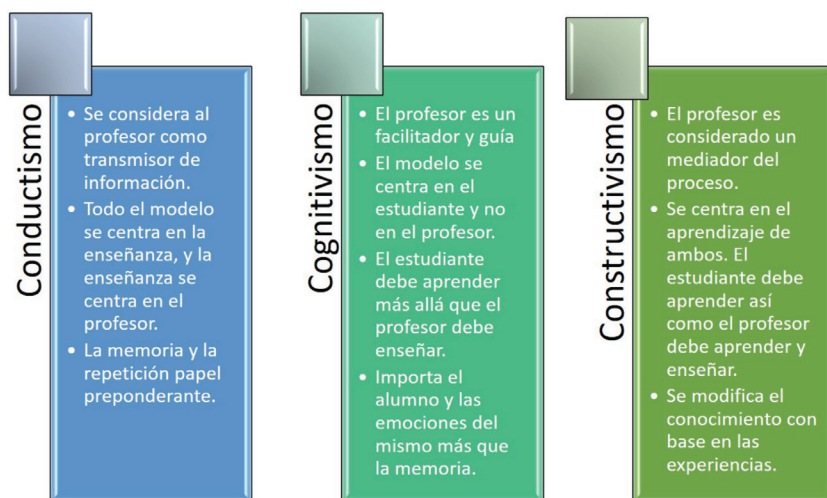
Conductismo

- Se considera al profesor como transmisor de información.
- Todo el modelo se centra en la enseñanza, y la enseñanza se centra en el profesor.
- La memoria y la repetición papel preponderante.

Cognitivismo

- El profesor es un facilitador y guía
- El modelo se centra en el estudiante y no en el profesor.
- El estudiante debe aprender más allá que el profesor debe enseñar.
- Importa el alumno y las emociones del mismo más que la memoria.

Constructivismo

- El profesor es considerado un mediador del proceso.
- Se centra en el aprendizaje de ambos. El estudiante debe aprender así como el profesor debe aprender y enseñar.
- Se modifica el conocimiento con base en las experiencias.